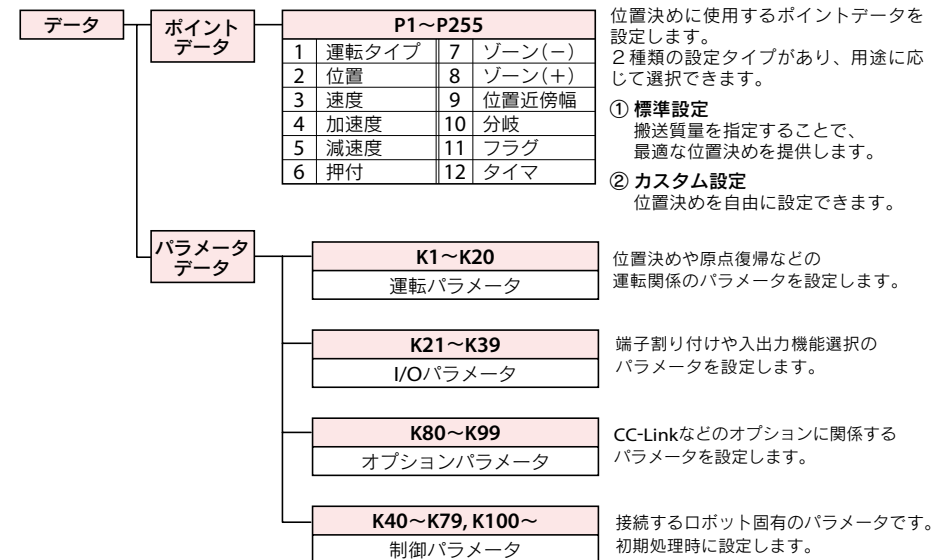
データ

ポイントデータ

P1~P255

| 1 | 運転タイプ | 7 | ゾーン(−) |
|---|---|---|---|
| 2 | 位置 | 8 | ゾーン(+) |
| 3 | 速度 | 9 | 位置近傍幅 |
| 4 | 加速度 | 10 | 分岐 |
| 5 | 減速度 | 11 | フラグ |
| 6 | 押付 | 12 | タイマ |

位置決めに使用するポイントデータを設定します。
2種類の設定タイプがあり、用途に応じて選択できます。

① 標準設定
搬送質量を指定することで、最適な位置決めを提供します。

② カスタム設定
位置決めを自由に設定できます。

パラメータデータ

K1~K20
運転パラメータ

位置決めや原点復帰などの運転関係のパラメータを設定します。

K21~K39
I/Oパラメータ

端子割り付けや入出力機能選択のパラメータを設定します。

K80~K99
オプションパラメータ

CC-Linkなどのオプションに関係するパラメータを設定します。

K40~K79, K100~
制御パラメータ

接続するロボット固有のパラメータです。初期処理時に設定します。